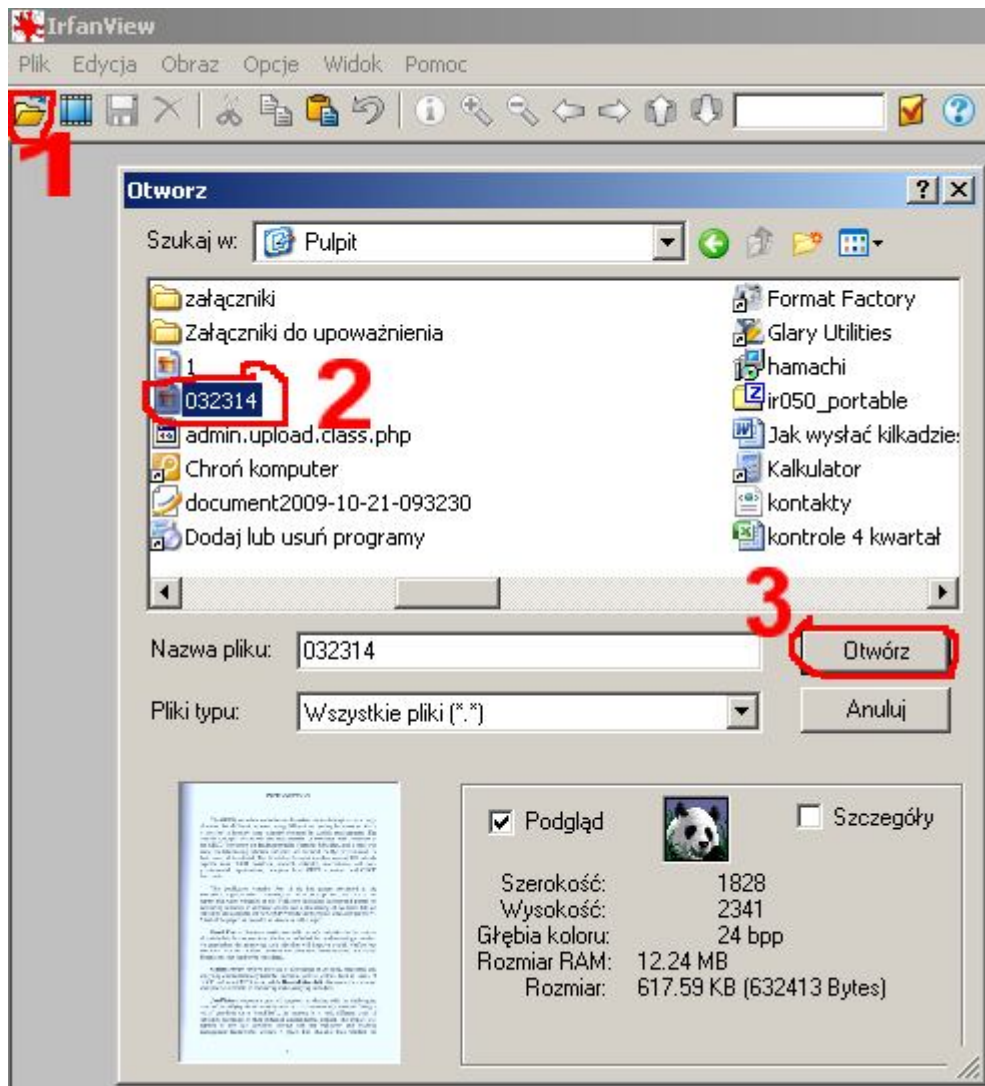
IrfanView

Plik Edycja Obraz Opcje Widok Pomoc

1

Otworz

?

Szukaj w: Pulpit

załączniki
Załączniki do upoważnienia
1
032314
admin.upload.class.php
Chroń komputer
document2009-10-21-093230
Dodaj lub usuń programy

Format Factory
Glary Utilities
hamachi
ir050_portable
Jak wysłać kilkadzies
Kalkulator
kontakty
kontrole 4 kwartał

2

3

Nazwa pliku: 032314

Otwórz

Pliki typu: Wszystkie pliki (*.*)

Anuluj

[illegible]

Podgląd

Szczegóły

Szerokość: 1828
Wysokość: 2341
Głębia koloru: 24 bpp
Rozmiar RAM: 12.24 MB
Rozmiar: 617.59 KB (632413 Bytes)